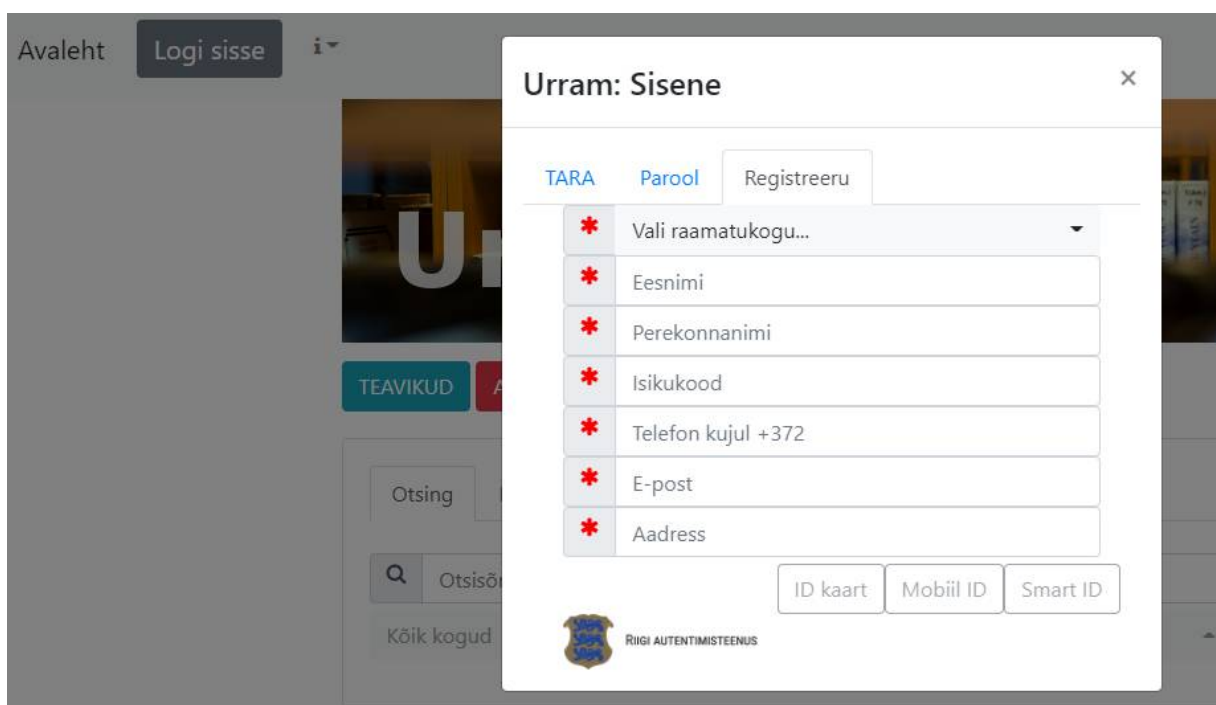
Avaleht Logi sisse i

Urram: Sisene ×

TARA Parool Registreeru

* Vali raamatukogu...

* Eesnimi

* Perekonnanimi

* Isikukood

* Telefon kujul +372

* E-post

* Aadress

ID kaart Mobiil ID Smart ID

RIIGI AUTENTIMISTEENUS

Ur

TEAVIKUD A

Otsing

Otsisõ

Kõik kogud